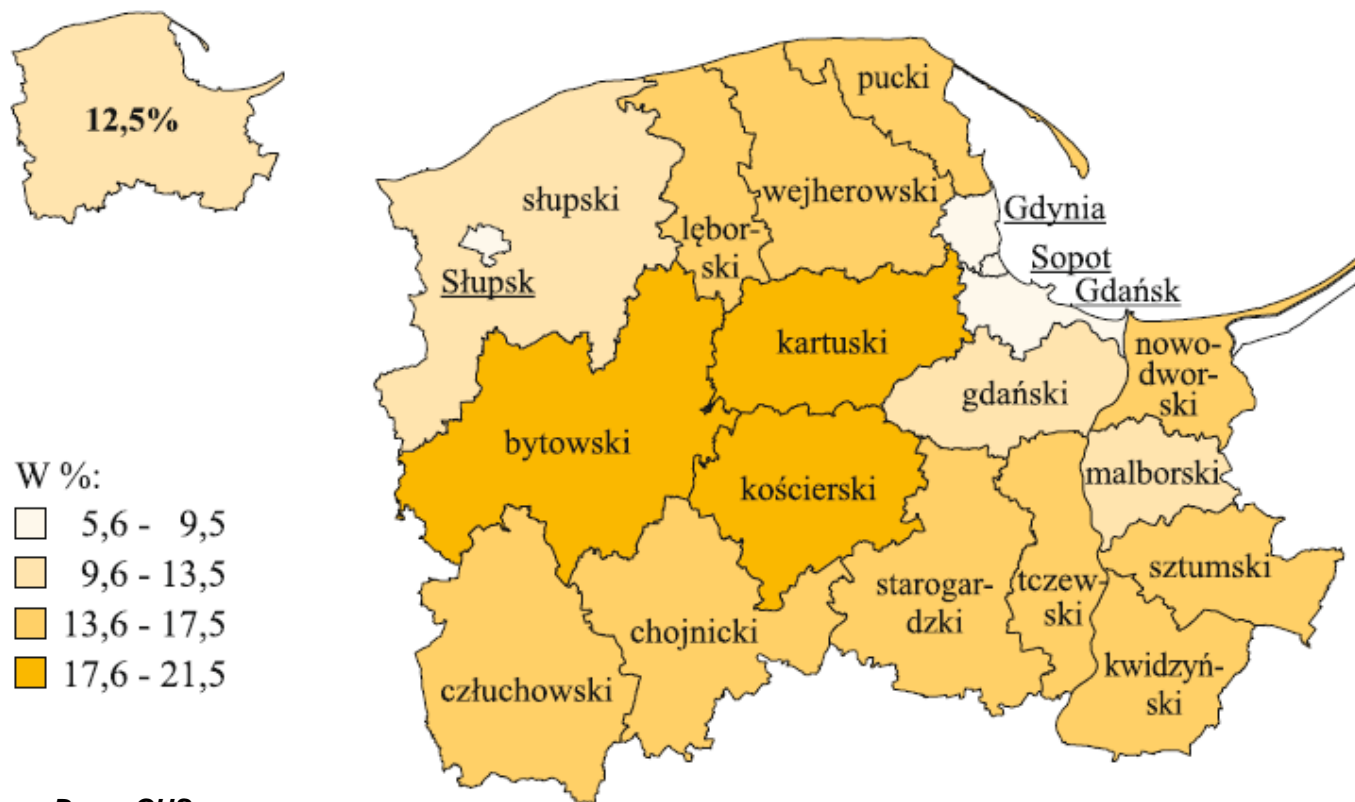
12,5%

pucki
słupski
wejherowski
lęborski
Gdynia
Sopot
Słupsk
Gdańsk
kartuski
nowodworski
gdański
bytowski
malborski
kościerski
sztumski
starogardzki
tczewski
chojnicki
kwidzyński
człuchowski

W %:
5,6 - 9,5
9,6 - 13,5
13,6 - 17,5
17,6 - 21,5

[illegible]